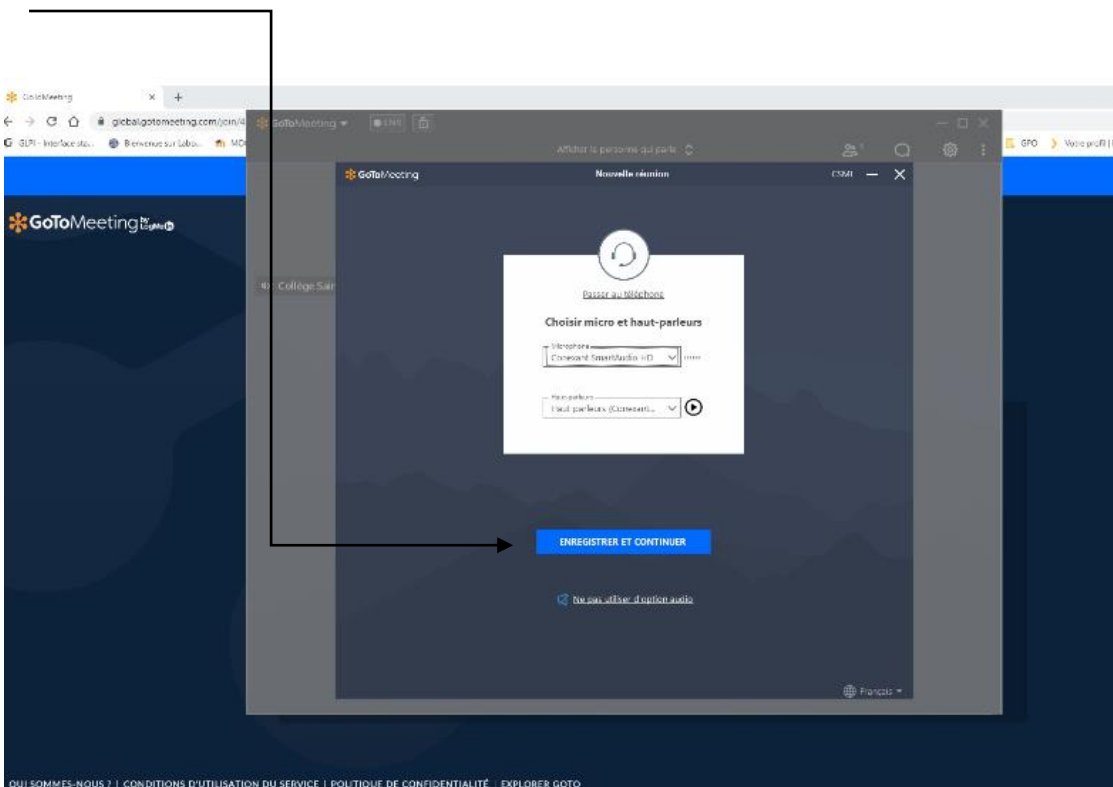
GoToMeeting
global.gotomeeting.com/join/4
GLPI - Interface sta... Bienvenue sur Labo... MO
GoToMeeting
Afficher la personne qui parle
GFO Votre profil
GoToMeeting
Collège Sair
GoToMeeting
Nouvelle réunion
CSMI

Passer au téléphone

Choisir micro et haut-parleurs

Microphone
Conexant SmartAudio HD

Haut-parleurs
Haut-parleurs (Conexant...

ENREGISTRER ET CONTINUER

Ne pas utiliser d'option audio

Français

QUI SOMMES-NOUS ? | CONDITIONS D'UTILISATION DU SERVICE | POLITIQUE DE CONFIDENTIALITÉ | EXPLORER GOTO